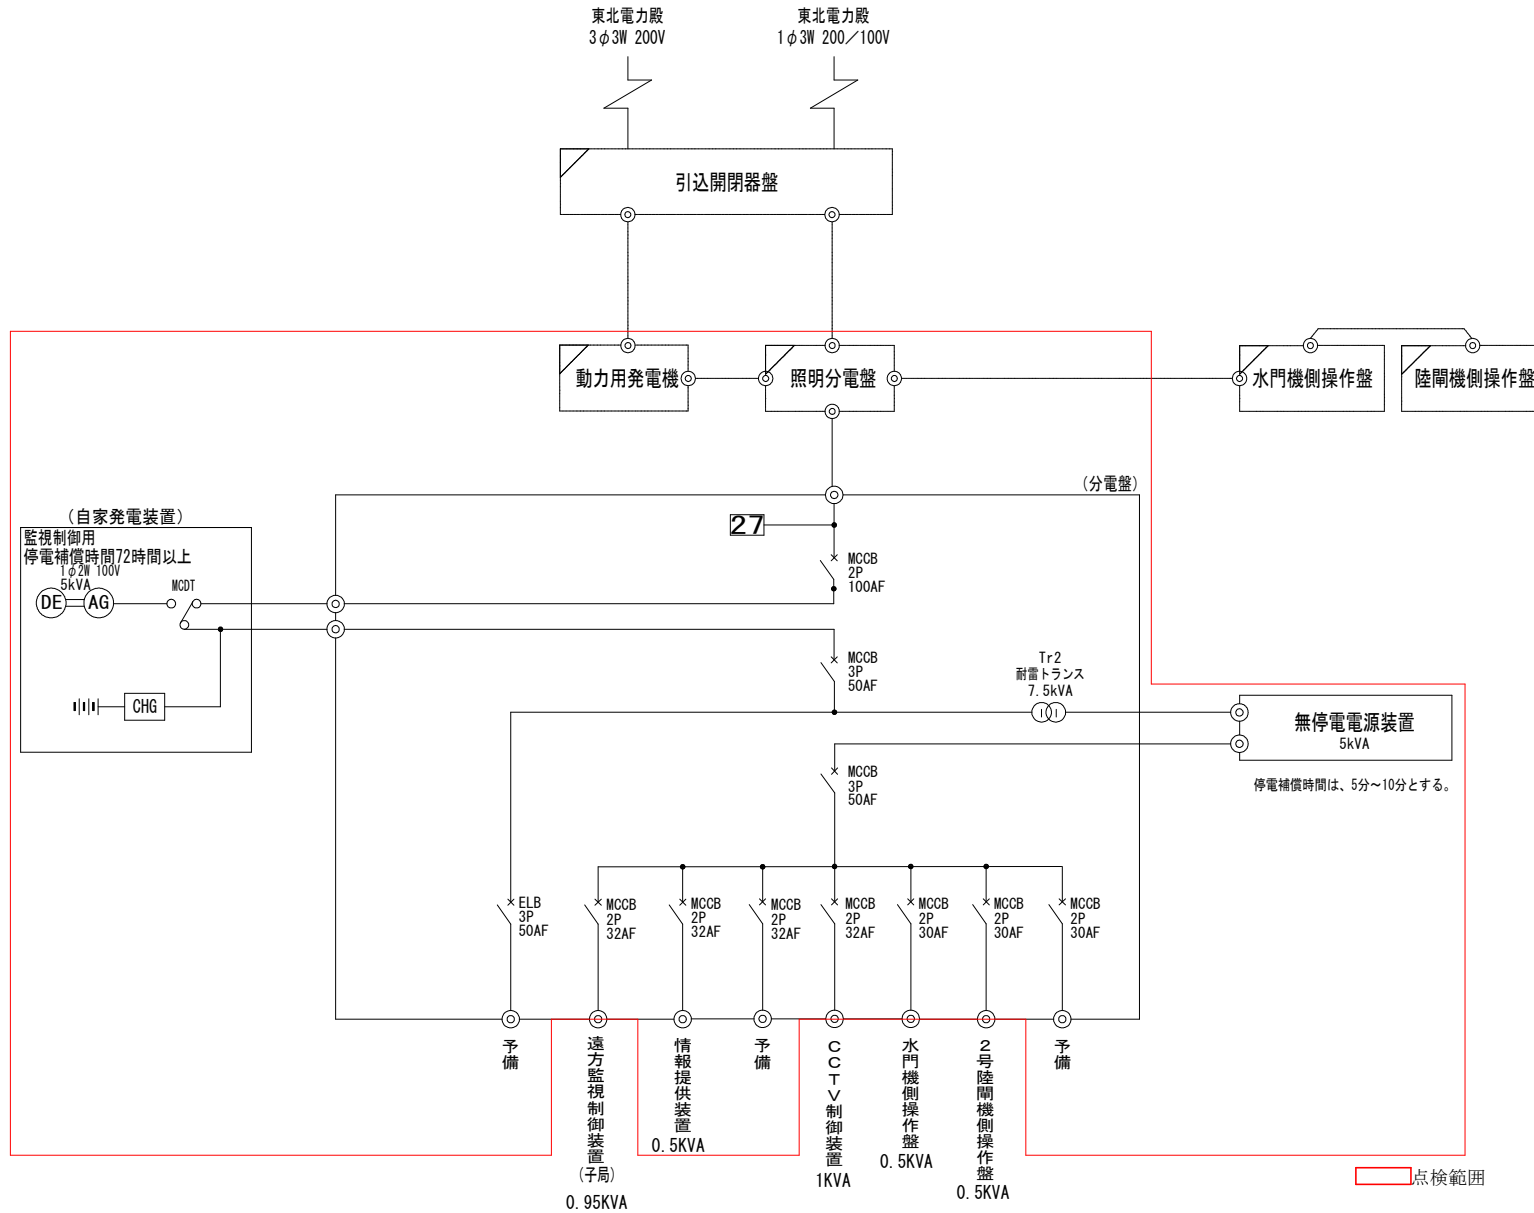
東北電力殿
3φ3W 200V

東北電力殿
1φ3W 200／100V

引込開閉器盤

動力用発電機

照明分電盤

水門機側操作盤

陸閘機側操作盤

(分電盤)

(自家発電装置)
監視制御用
停電補償時間72時間以上
1φ2W 100V
5kVA
DE AG
MCDT
CHG

27

MCCB
2P
100AF

MCCB
3P
50AF

Tr2
耐雷トランス
7.5kVA

無停電電源装置
5kVA

停電補償時間は、5分～10分とする。

MCCB
3P
50AF

ELB
3P
50AF

MCCB
2P
32AF

MCCB
2P
32AF

MCCB
2P
32AF

MCCB
2P
32AF

MCCB
2P
30AF

MCCB
2P
30AF

MCCB
2P
30AF

予備

遠方監視制御装置(子局)
0.95KVA

情報提供装置
0.5KVA

予備

CCTV制御装置
1KVA

水門機側操作盤
0.5KVA

2号陸閘機側操作盤
0.5KVA

予備

点検範囲